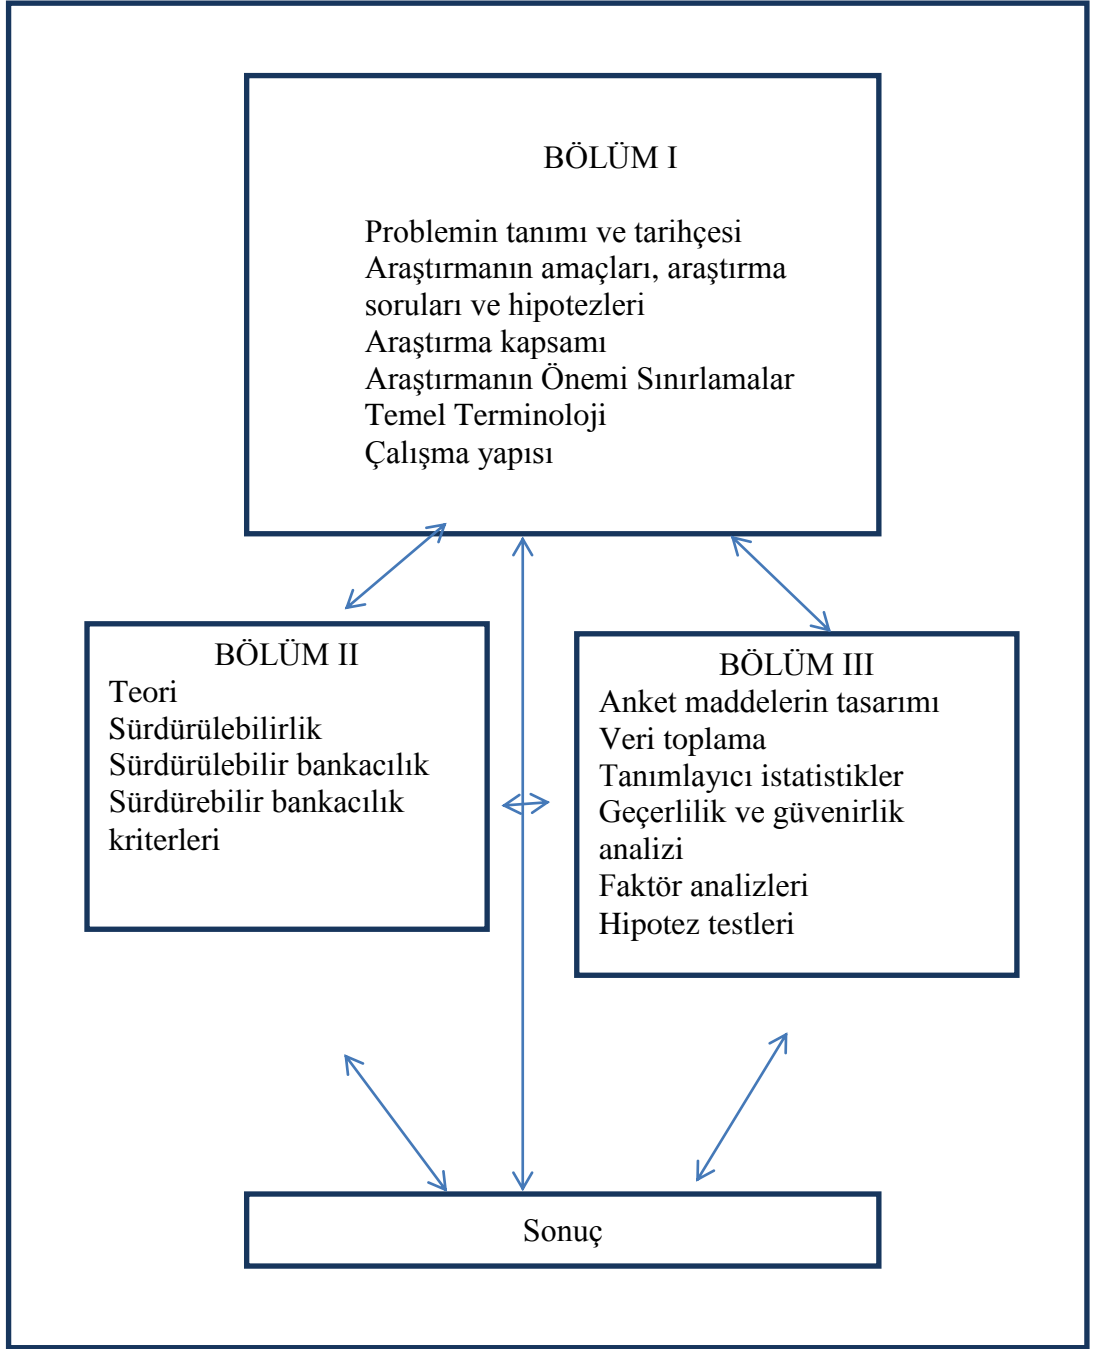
BÖLÜM I

Problemin tanımı ve tarihçesi
Araştırmanın amaçları, araştırma soruları ve hipotezleri
Araştırma kapsamı
Araştırmanın Önemi Sınırlamalar
Temel Terminoloji
Çalışma yapısı

BÖLÜM II
Teori
Sürdürülebilirlik
Sürdürülebilir bankacılık
Sürdürebilir bankacılık kriterleri

BÖLÜM III
Anket maddelerin tasarımı
Veri toplama
Tanımlayıcı istatistikler
Geçerlilik ve güvenirlik analizi
Faktör analizleri
Hipotez testleri

Sonuç